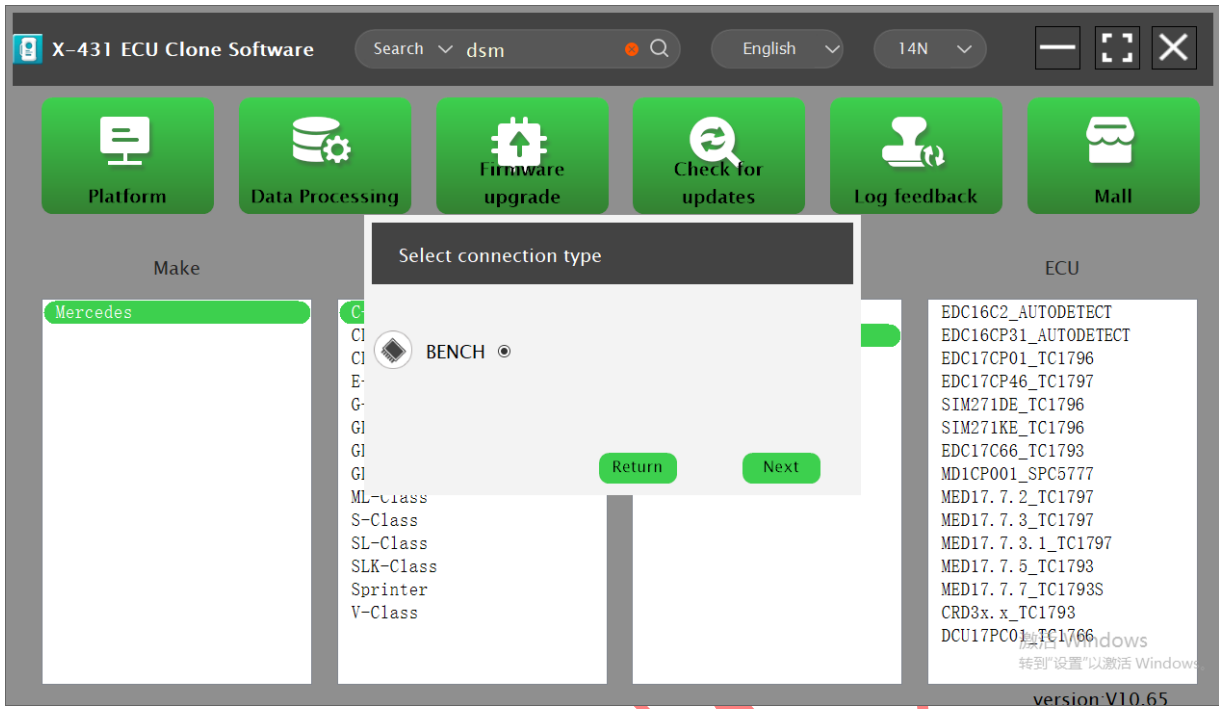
X-431 ECU Clone Software

Search dsm

English

14N

Platform

Data Processing

Firmware upgrade

Check for updates

Log feedback

Mall

Make

ECU

Mercedes

C-
Cl
Cl
E-
G-
Gl
Gl
Gl
ML-Class
S-Class
SL-Class
SLK-Class
Sprinter
V-Class

Select connection type

BENCH

Return

Next

EDC16C2_AUTODETECT
EDC16CP31_AUTODETECT
EDC17CP01_TC1796
EDC17CP46_TC1797
SIM271DE_TC1796
SIM271KE_TC1796
EDC17C66_TC1793
MD1CP001_SPC5777
MED17.7.2_TC1797
MED17.7.3_TC1797
MED17.7.3.1_TC1797
MED17.7.5_TC1793
MED17.7.7_TC1793S
CRD3x.x_TC1793
DCU17PC01_TC1766

激活 Windows
转到"设置"以激活 Windows。

version:V10.65